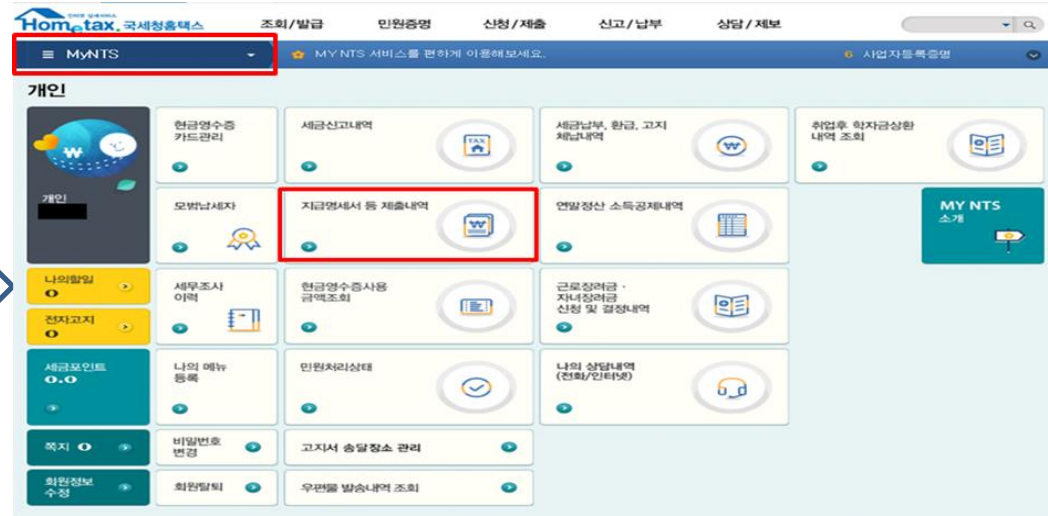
Hometax. 국세청홈택스
조회/발급
민원증명
신청/제출
신고/납부
상담/제보

MyNTS
MY NTS 서비스를 편하게 이용해보세요.
사업자등록증명

개인

개인

현금영수증 카드관리

세금신고내역

세금납부, 환급, 고지 체납내역

취업후 학자금상환 내역 조회

모범납세자

지급명세서 등 제출내역

연말정산 소득공제내역

MY NTS 소개

나의할일
0

전자고지
0

세무조사 이력

현금영수증사용 금액조회

근로장려금 · 자녀장려금 신청 및 결정내역

세금포인트
0.0

나의 메뉴 등록

민원처리상태

나의 상담내역 (전화/인터넷)

쪽지 0

비밀번호 변경

고지서 송달장소 관리

회원정보 수정

회원탈퇴

우편물 발송내역 조회